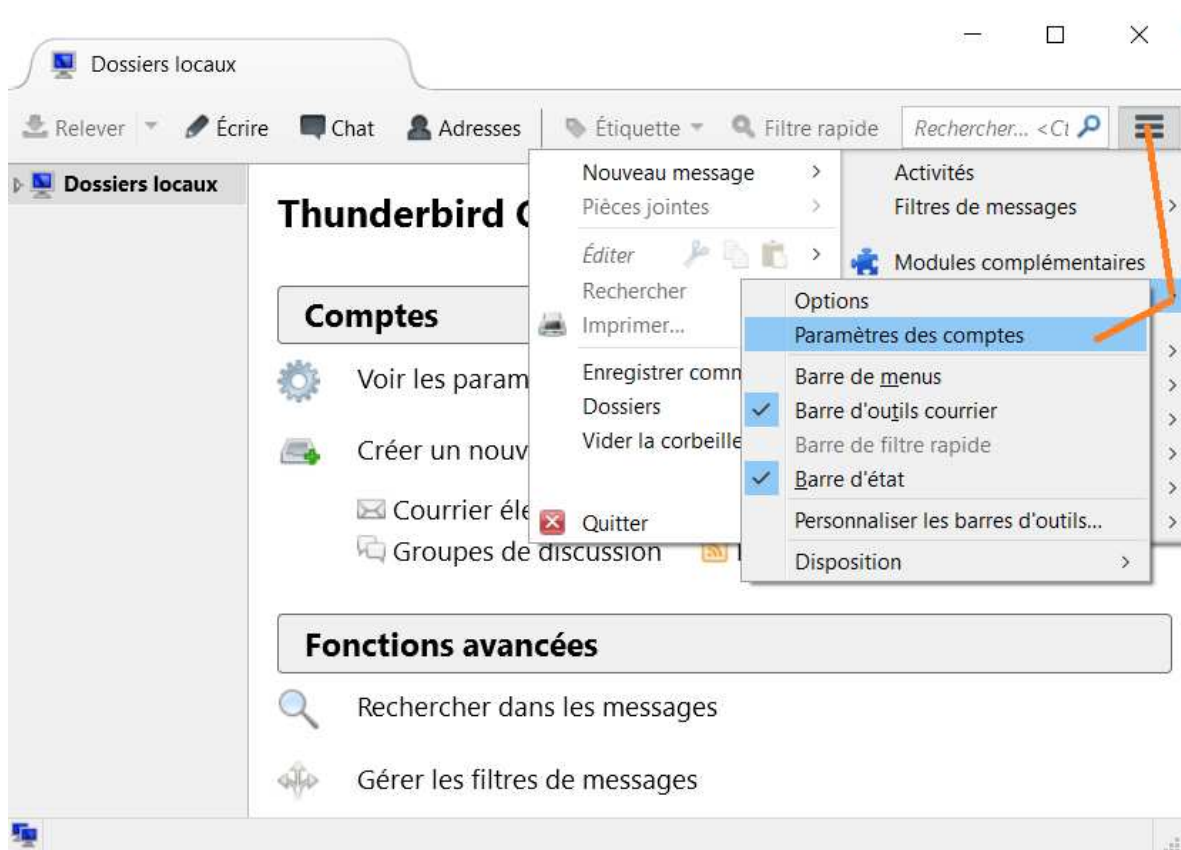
Dossiers locaux

Relever Écrire Chat Adresses Étiquette Filtre rapide Rechercher... <Ct

Dossiers locaux

Thunderbird C

Comptes

Voir les param

Créer un nouv

Courrier éle

Groupes de discussion

Fonctions avancées

Rechercher dans les messages

Gérer les filtres de messages

Nouveau message
Pièces jointes
Éditer
Rechercher
Imprimer...
Enregistrer comm
Dossiers
Vider la corbeille
Quitter

Activités
Filtres de messages
Modules complémentaires

Options
Paramètres des comptes
Barre de menus
Barre d'outils courrier
Barre de filtre rapide
Barre d'état
Personnaliser les barres d'outils...
Disposition